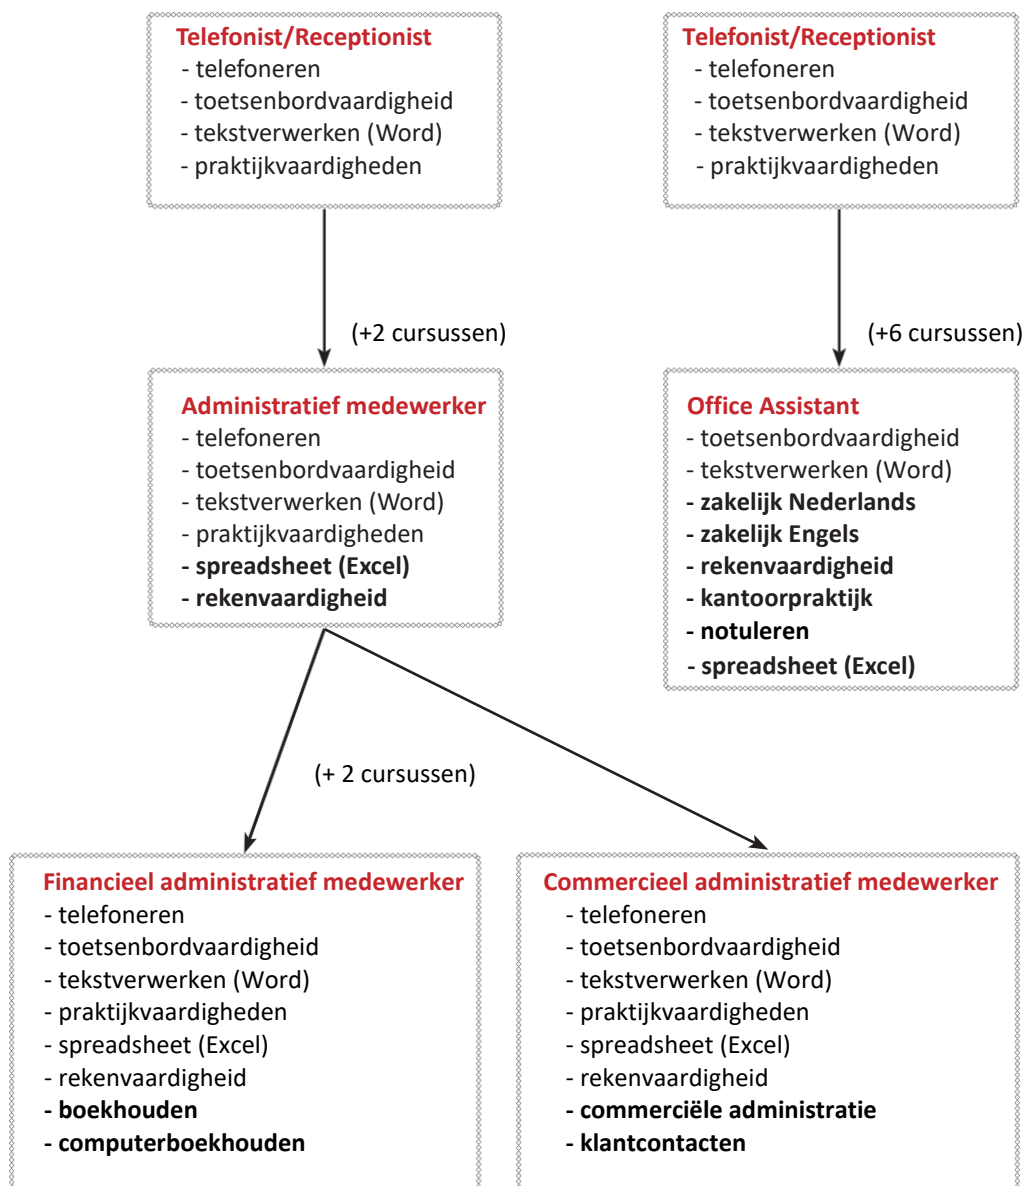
Telefonist/Receptionist
- telefoneren
- toetsenbordvaardigheid
- tekstverwerken (Word)
- praktijkvaardigheden

(+2 cursussen)

Administratief medewerker
- telefoneren
- toetsenbordvaardigheid
- tekstverwerken (Word)
- praktijkvaardigheden
- spreadsheet (Excel)
- rekenvaardigheid

Telefonist/Receptionist
- telefoneren
- toetsenbordvaardigheid
- tekstverwerken (Word)
- praktijkvaardigheden

(+6 cursussen)

Office Assistant
- toetsenbordvaardigheid
- tekstverwerken (Word)
- zakelijk Nederlands
- zakelijk Engels
- rekenvaardigheid
- kantoorpraktijk
- notuleren
- spreadsheet (Excel)

(+ 2 cursussen)

Financieel administratief medewerker
- telefoneren
- toetsenbordvaardigheid
- tekstverwerken (Word)
- praktijkvaardigheden
- spreadsheet (Excel)
- rekenvaardigheid
- boekhouden
- computerboekhouden

Commercieel administratief medewerker
- telefoneren
- toetsenbordvaardigheid
- tekstverwerken (Word)
- praktijkvaardigheden
- spreadsheet (Excel)
- rekenvaardigheid
- commerciële administratie
- klantcontacten